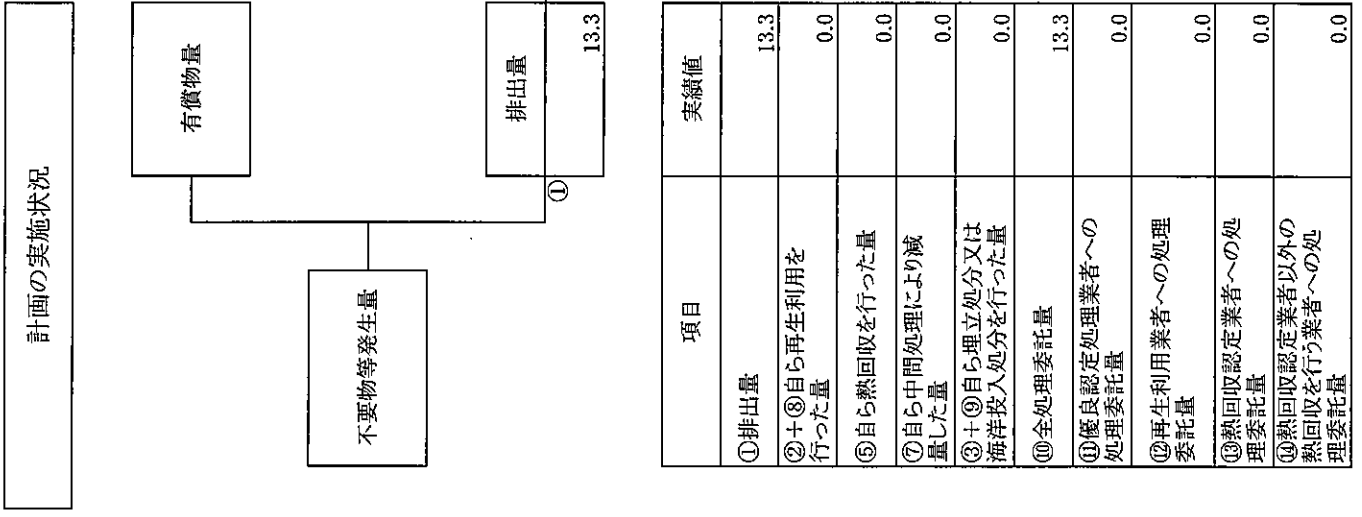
計画の実施状況

有償物量

排出量
13.3
①

不要物等発生量

| 項目 | 実績値 |
|---|---|
| ①排出量 | 13.3 |
| ②+⑧自ら再生利用を行った量 | 0.0 |
| ⑤自ら熱回収を行った量 | 0.0 |
| ⑦自ら中間処理により減量した量 | 0.0 |
| ③+⑨自ら埋立処分又は海洋投入処分を行った量 | 0.0 |
| ⑩全処理委託量 | 13.3 |
| ⑪優良認定処理業者への処理委託量 | 0.0 |
| ⑫再生利用業者への処理委託量 | 0.0 |
| ⑬熱回収認定業者への処理委託量 | 0.0 |
| ⑭熱回収認定業者以外の熱回収を行う業者への処理委託量 | 0.0 |